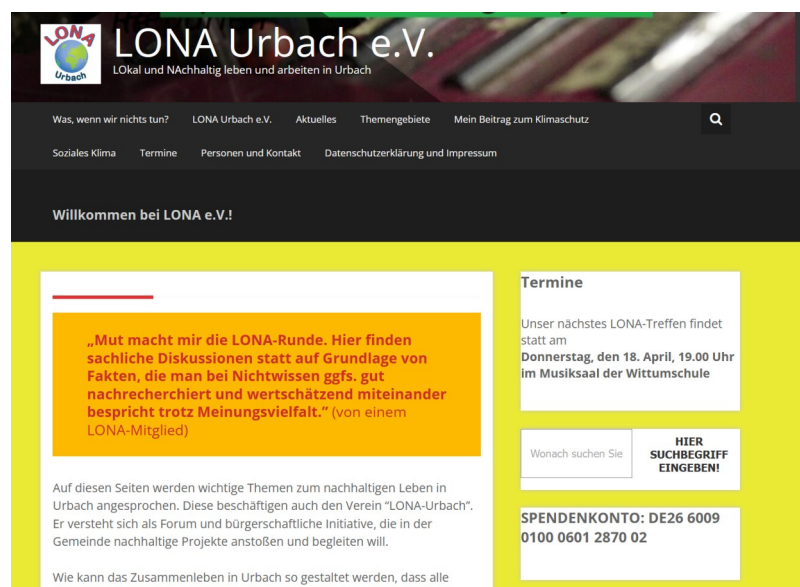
LONA Urbach

LONA Urbach e.V.

LOkal und NAchhaltig leben und arbeiten in Urbach

Was, wenn wir nichts tun? LONA Urbach e.V. Aktuelles Themengebiete Mein Beitrag zum Klimaschutz

Soziales Klima Termine Personen und Kontakt Datenschutzerklärung und Impressum

Willkommen bei LONA e.V.!

„Mut macht mir die LONA-Runde. Hier finden sachliche Diskussionen statt auf Grundlage von Fakten, die man bei Nichtwissen ggfs. gut nachrecherchiert und wertschätzend miteinander bespricht trotz Meinungsvielfalt.“ (von einem LONA-Mitglied)

Auf diesen Seiten werden wichtige Themen zum nachhaltigen Leben in Urbach angesprochen. Diese beschäftigen auch den Verein “LONA-Urbach”. Er versteht sich als Forum und bürgerschaftliche Initiative, die in der Gemeinde nachhaltige Projekte anstoßen und begleiten will.

Wie kann das Zusammenleben in Urbach so gestaltet werden, dass alle

Termine

Unser nächstes LONA-Treffen findet statt am
Donnerstag, den 18. April, 19.00 Uhr im Musiksaal der Wittumschule

Wonach suchen Sie

HIER SUCHBEGRIFF EINGEBEN!

SPENDENKONTO: DE26 6009 0100 0601 2870 02